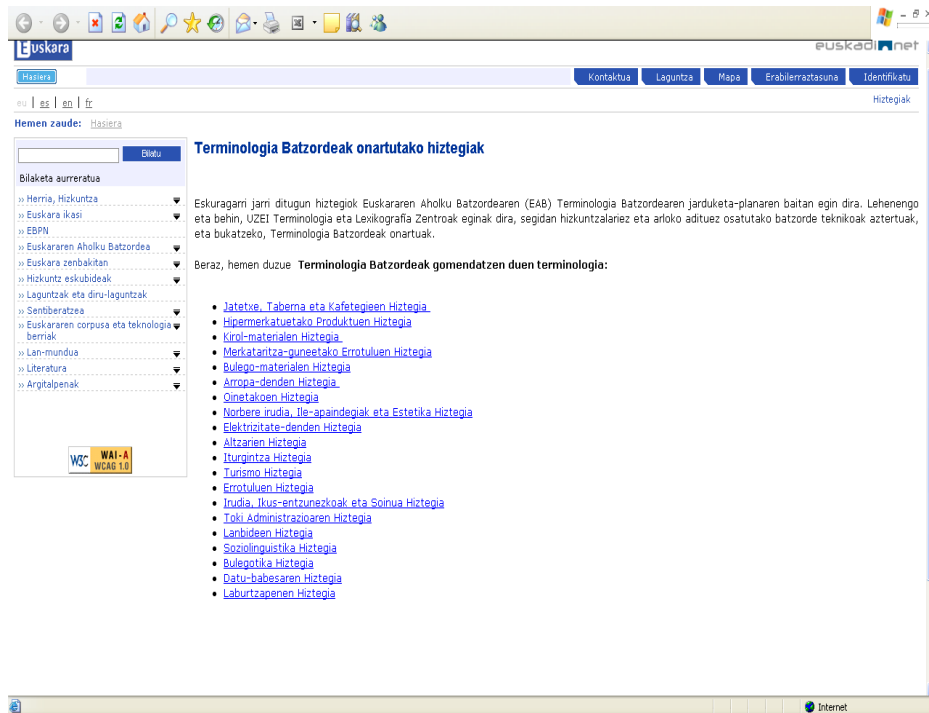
Euskara

euskadi net

Hasiera

Kontaktua | Laguntza | Mapa | Erabilerraztasuna | Identifikatu

eu | es | en | fr

Hiztegiak

Hemen zaude: Hasiera

Bilatu

Bilaketa aurreratua

» Herria, Hizkuntza
» Euskara ikasi
» EBPN
» Euskararen Aholku Batzordea
» Euskara zenbakitan
» Hizkuntz eskubideak
» Laguntzak eta diru-laguntzak
» Sentiberatzea
» Euskararen corpusa eta teknologia berriak
» Lan-mundua
» Literatura
» Argitalpenak

W3C WAI-A WCAG 1.0

Terminologia Batzordeak onartutako hiztegiak

Eskuragarri jarri ditugun hiztegiok Euskararen Aholku Batzordearen (EAB) Terminologia Batzordearen jarduketa-planaren baitan egin dira. Lehenengo eta behin, UZEI Terminologia eta Lexikografia Zentroak eginak dira, segidan hizkuntzalariez eta arloko adituez osatutako batzorde teknikoak aztertuak, eta bukatzeko, Terminologia Batzordeak onartuak.

Beraz, hemen duzue Terminologia Batzordeak gomendatzen duen terminologia:

- Jatetxe, Taberna eta Kafetegieen Hiztegia
- Hipermerkatuetako Produktuen Hiztegia
- Kirol-materialen Hiztegia
- Merkataritza-guneetako Errotuluen Hiztegia
- Bulego-materialen Hiztegia
- Arropa-denden Hiztegia
- Oinetakoen Hiztegia
- Norbere irudia, Ile-apaindegiak eta Estetika Hiztegia
- Elektrizitate-denden Hiztegia
- Altzarien Hiztegia
- Iturgintza Hiztegia
- Turismo Hiztegia
- Errotuluen Hiztegia
- Irudia, Ikus-entzunezkoak eta Soinua Hiztegia
- Toki Administrazioaren Hiztegia
- Lanbideen Hiztegia
- Soziolinguistika Hiztegia
- Bulegotika Hiztegia
- Datu-babesaren Hiztegia
- Laburtzapenen Hiztegia

Internet